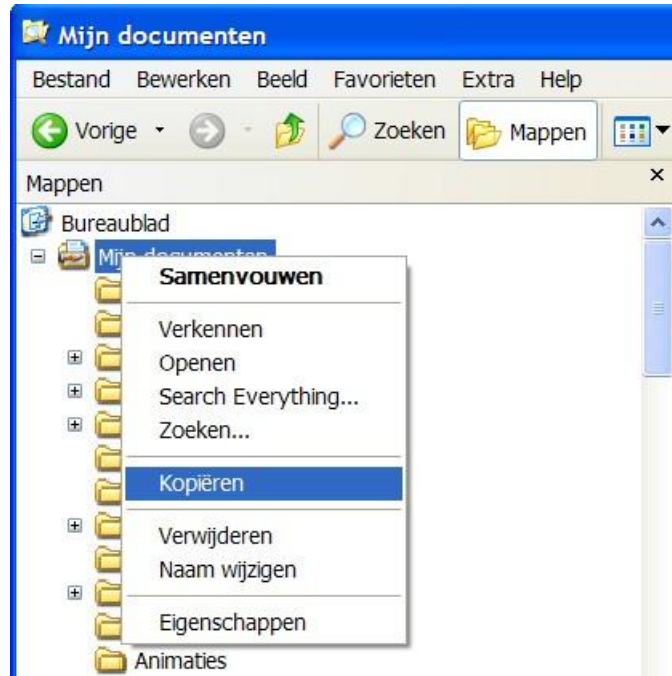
Mijn documenten

Bestand Bewerken Beeld Favorieten Extra Help

Vorige Zoeken Mappen

Mappen ×

Bureaublad

Mijn documenten

Samenvouwen

Verkennen
Openen
Search Everything...
Zoeken...

Kopiëren

Verwijderen
Naam wijzigen

Eigenschappen

Animaties